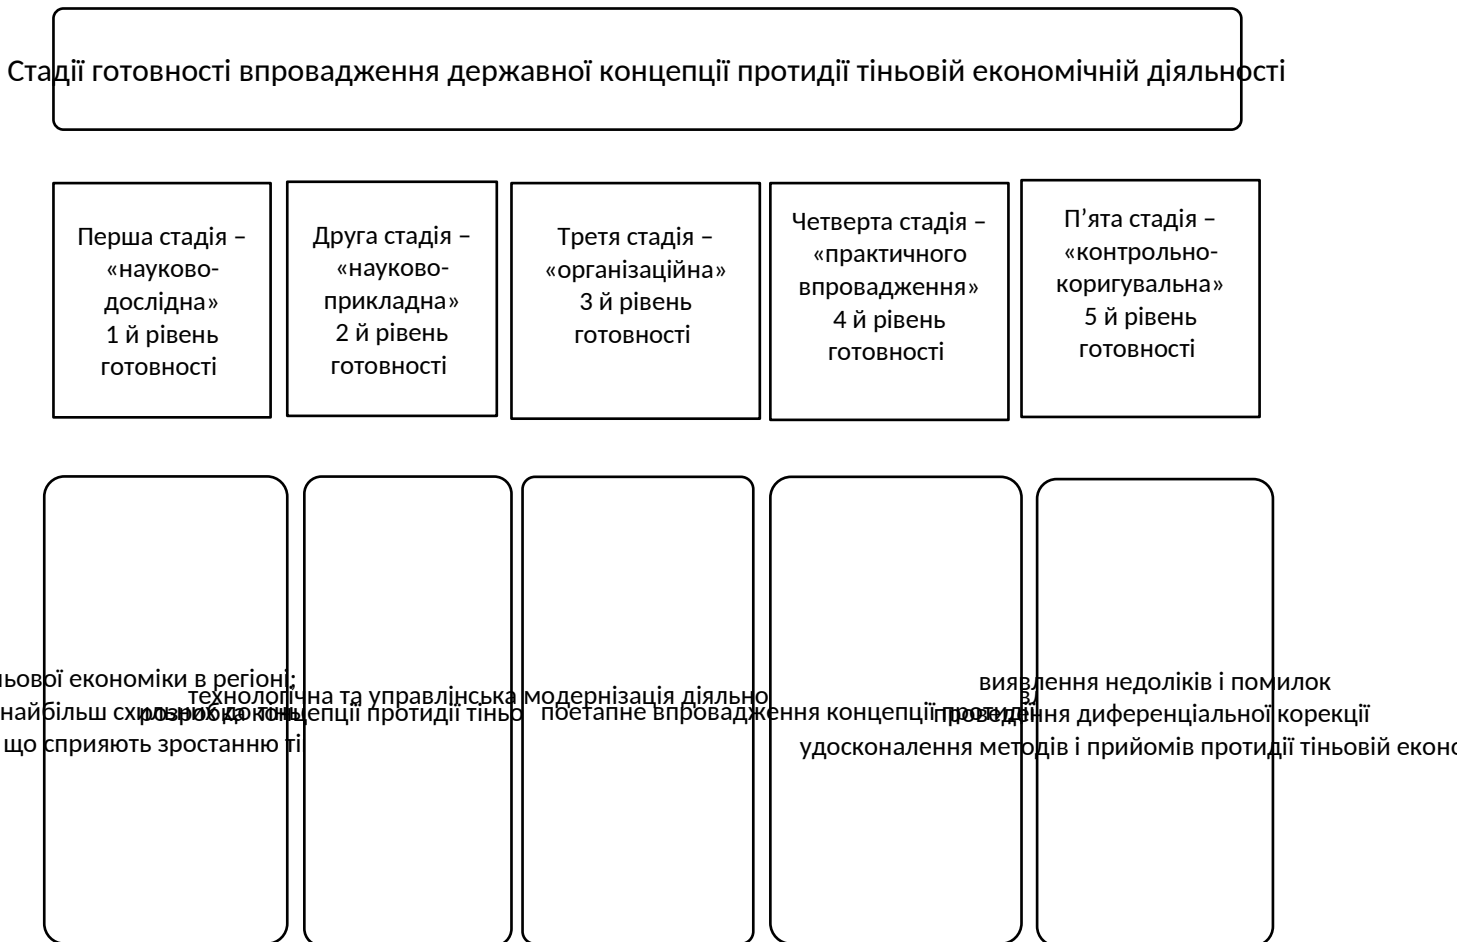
Стадії готовності впровадження державної концепції протидії тіньовій економічній діяльності

Перша стадія – «науково-дослідна» 1 й рівень готовності

Друга стадія – «науково-прикладна» 2 й рівень готовності

Третя стадія – «організаційна» 3 й рівень готовності

Четверта стадія – «практичного впровадження» 4 й рівень готовності

П’ята стадія – «контрольно-коригувальна» 5 й рівень готовності

ньової економіки в регіоні;
найбільш сх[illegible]
що сприяють зростанню ті

технологічна та управлінська модернізація діяльно
розробка концепції протидії тіньо

поетапне впровадження концепції протидії

виявлення недоліків і помилок
проведення диференціальної корекції
удосконалення методів і прийомів протидії тіньовій еконо